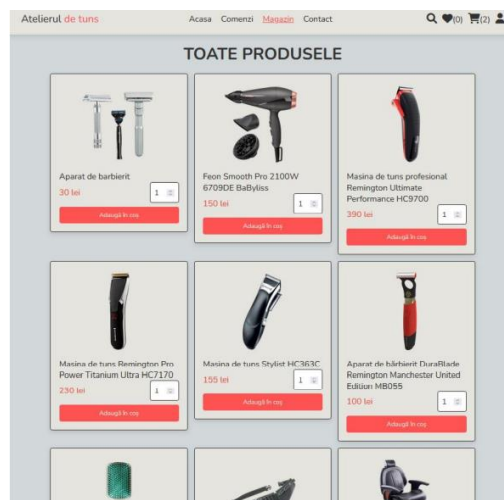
Atelierul de tuns

Acasa Comenzi Magazin Contact

(0) (2)

TOATE PRODUSELE

Aparat de barbierit
30 lei
1
Adaugă în coș

Feon Smooth Pro 2100W 6709DE BaByliss
150 lei
1
Adaugă în coș

Masina de tuns profesional Remington Ultimate Performance HC9700
390 lei
1
Adaugă în coș

Masina de tuns Remington Pro Power Titanium Ultra HC7170
230 lei
1
Adaugă în coș

Masina de tuns Stylist HC363C
155 lei
1
Adaugă în coș

Aparat de bărbierit DuraBlade Remington Manchester United Edition MB055
100 lei
1
Adaugă în coș